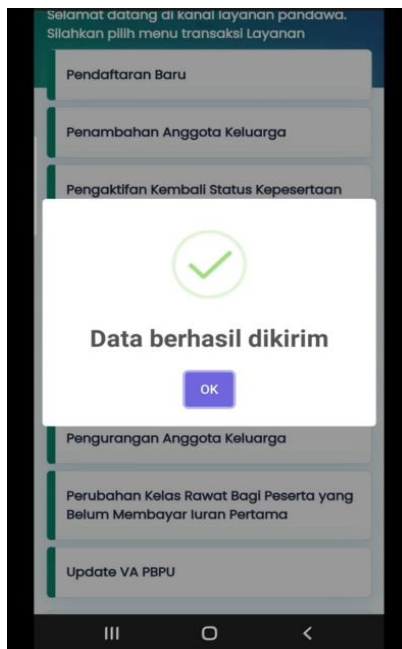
Selamat datang di kanal layanan pandawa. Silahkan pilih menu transaksi Layanan

Pendaftaran Baru

Penambahan Anggota Keluarga

Pengaktifan Kembali Status Kepesertaan

Data berhasil dikirim

OK

Pengurangan Anggota Keluarga

Perubahan Kelas Rawat Bagi Peserta yang Belum Membayar Iuran Pertama

Update VA PBPU